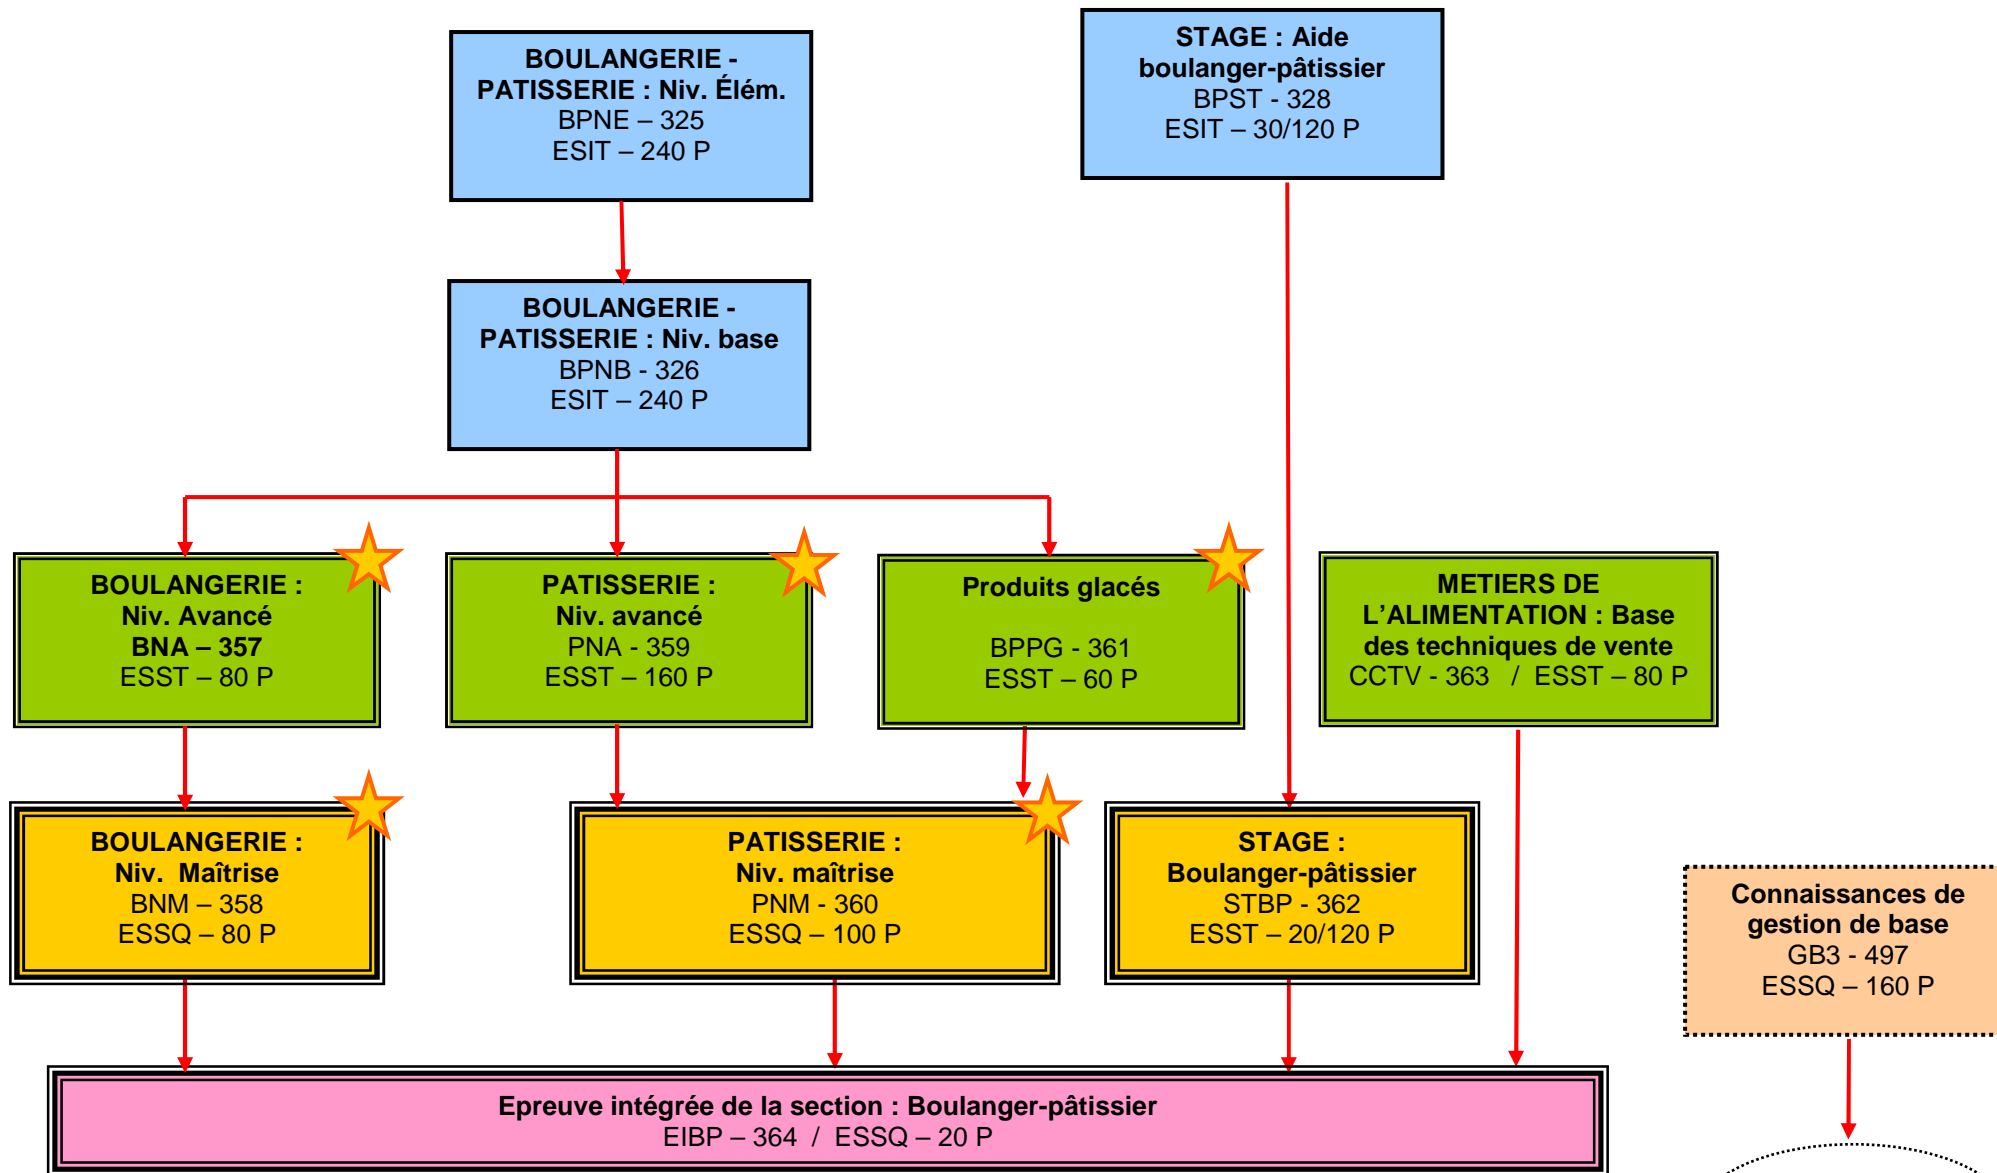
BOULANGERIE - PATISSERIE : Niv. Élém.
BPNE – 325
ESIT – 240 P

STAGE : Aide boulanger-pâtissier
BPST - 328
ESIT – 30/120 P

BOULANGERIE - PATISSERIE : Niv. base
BPNB - 326
ESIT – 240 P

BOULANGERIE : Niv. Avancé
BNA – 357
ESST – 80 P

PATISSERIE : Niv. avancé
PNA - 359
ESST – 160 P

Produits glacés

BPPG - 361
ESST – 60 P

METIERS DE L'ALIMENTATION : Base des techniques de vente
CCTV - 363 / ESST – 80 P

BOULANGERIE : Niv. Maîtrise
BNM – 358
ESSQ – 80 P

PATISSERIE : Niv. maîtrise
PNM - 360
ESSQ – 100 P

STAGE : Boulanger-pâtissier
STBP - 362
ESST – 20/120 P

Connaissances de gestion de base
GB3 - 497
ESSQ – 160 P

Epreuve intégrée de la section : Boulanger-pâtissier
EIBP – 364 / ESSQ – 20 P